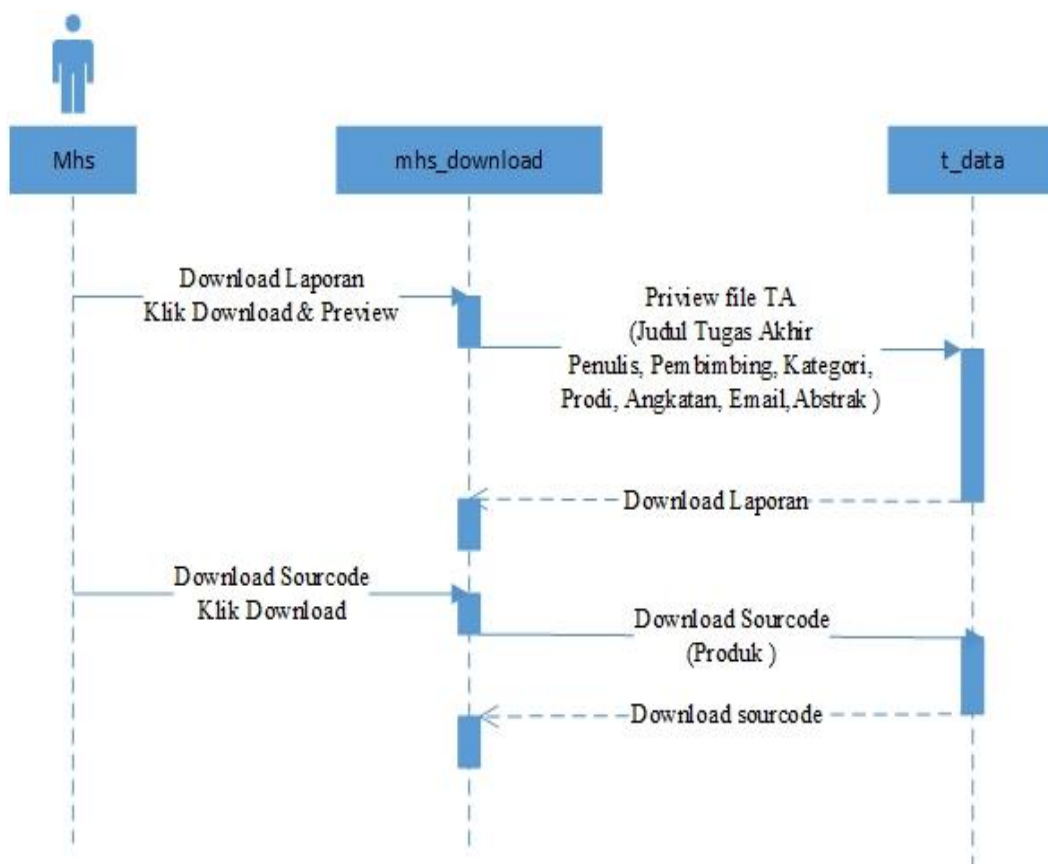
Mhs

mhs_download

t_data

Download Laporan
Klik Download & Preview

Priview file TA
(Judul Tugas Akhir
Penulis, Pembimbing, Kategori,
Prodi, Angkatan, Email,Abstrak )

Download Laporan

Download Sourcode
Klik Download

Download Sourcode
(Produk )

Download sourcode